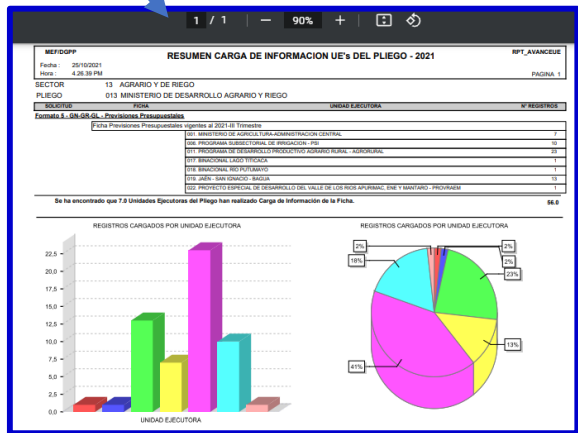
1 / 1 — 90% +

MEF/DGPP

RESUMEN CARGA DE INFORMACION UE's DEL PLIEGO - 2021

RPT_AVANCEUE

Fecha : 25/10/2021
Hora : 4.26.39 PM

PAGINA 1

SECTOR 13 AGRARIO Y DE RIEGO
PLIEGO 013 MINISTERIO DE DESARROLLO AGRARIO Y RIEGO

| SOLICITUD | FICHA | UNIDAD EJECUTORA | Nº REGISTROS |
|---|---|---|---|
| Formato 5 - GN-GR-GL - Previsiones Presupuestales | | | |
| | Ficha Previsiones Presupuestales vigentes al 2021-III Trimestre | | |
| | | 001. MINISTERIO DE AGRICULTURA-ADMINISTRACION CENTRAL | 7 |
| | | 006. PROGRAMA SUBSECTORIAL DE IRRIGACION - PSI | 10 |
| | | 011. PROGRAMA DE DESARROLLO PRODUCTIVO AGRARIO RURAL - AGRORURAL | 23 |
| | | 017. BINACIONAL LAGO TITICACA | 1 |
| | | 018. BINACIONAL RIO PUTUMAYO | 1 |
| | | 019. JAEN - SAN IGNACIO - BAGUA | 13 |
| | | 022. PROYECTO ESPECIAL DE DESARROLLO DEL VALLE DE LOS RIOS APURIMAC, ENE Y MANTARO - PROVRAEM | 1 |

Se ha encontrado que 7.0 Unidades Ejecutoras del Pliego han realizado Carga de Información de la Ficha. 56.0

REGISTROS CARGADOS POR UNIDAD EJECUTORA

22,5
20,0
17,5
15,0
12,5
10,0
7,5
5,0
2,5
0,0

UNIDAD EJECUTORA

REGISTROS CARGADOS POR UNIDAD EJECUTORA

2%
2%
2%
18%
23%
13%
41%